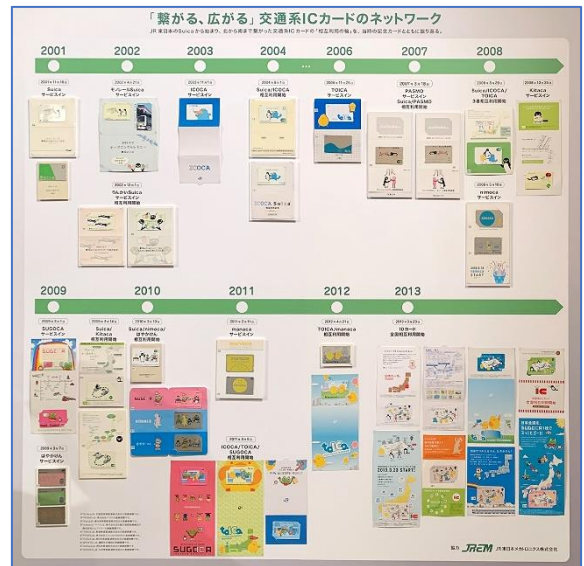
「繋がる、広がる」交通系ICカードのネットワーク

JR東日本のSuicaから始まり、北から南まで繋がった交通系ICカードの「相互利用の輪」を、当時の広告カードとともに振り返る。

2001
2001年11月18日
Suica
サービスイン

2002
2002年4月21日
モバイルSuica
サービスイン

2002年12月1日
りんかいSuica
サービスイン
相互利用開始

2003
2003年11月1日
ICOCA
サービスイン

2004
2004年8月1日
Suica/ICOCA
相互利用開始

2006
2006年11月25日
TOICA
サービスイン

2007
2007年3月18日
PASMO
サービスイン
Suica/PASMO
相互利用開始

2008
2008年3月29日
Suica/ICOCA/TOICA
3者相互利用開始

2008年10月25日
Kitaca
サービスイン

2008年3月18日
nimoca
サービスイン

2009
SUGOCA
サービスイン
Suica/Kitaca
相互利用開始

2009年3月1日
はやかけん
サービスイン

2010
2010年3月13日
Suica/
相互利用開始

Suica/nimoca/
はやかけん
相互利用開始

2011
2011年2月11日
manaca
サービスイン

ICOCA/TOICA/
SUGOCA
相互利用開始

2012
2012年4月21日
TOICA/manaca
相互利用開始

2013
2013年3月23日
10カード
全国相互利用開始

ICOCA
Suica
SUGOCA
toica
2013.3.23 START

協力 JREM JR東日本メカトロニクス株式会社